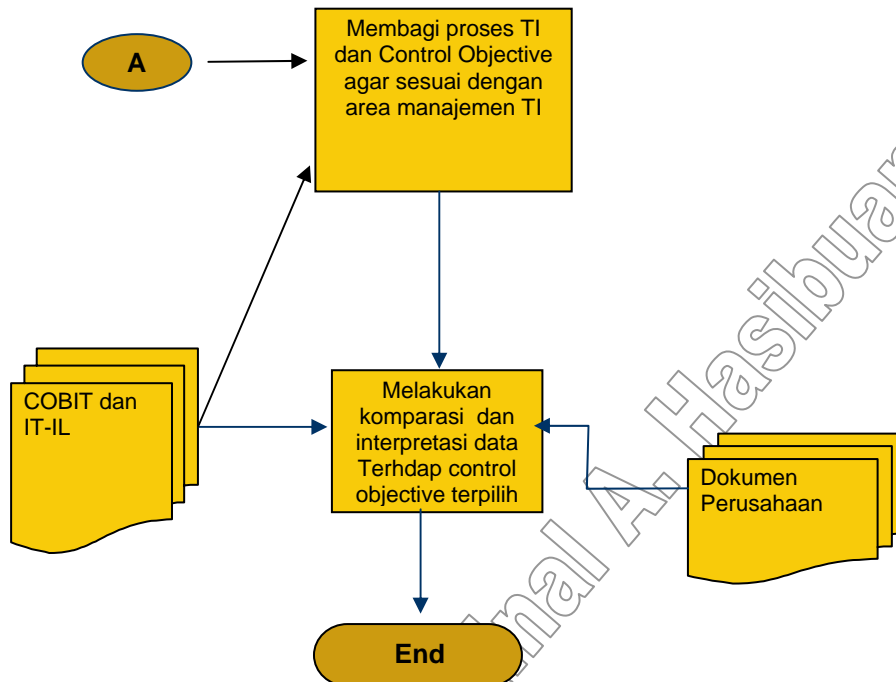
A

Membagi proses TI dan Control Objective agar sesuai dengan area manajemen TI

COBIT dan IT-IL

Melakukan komparasi dan interpretasi data Terhdap control objective terpilih

Dokumen Perusahaan

End

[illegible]nal A. Hasibuan